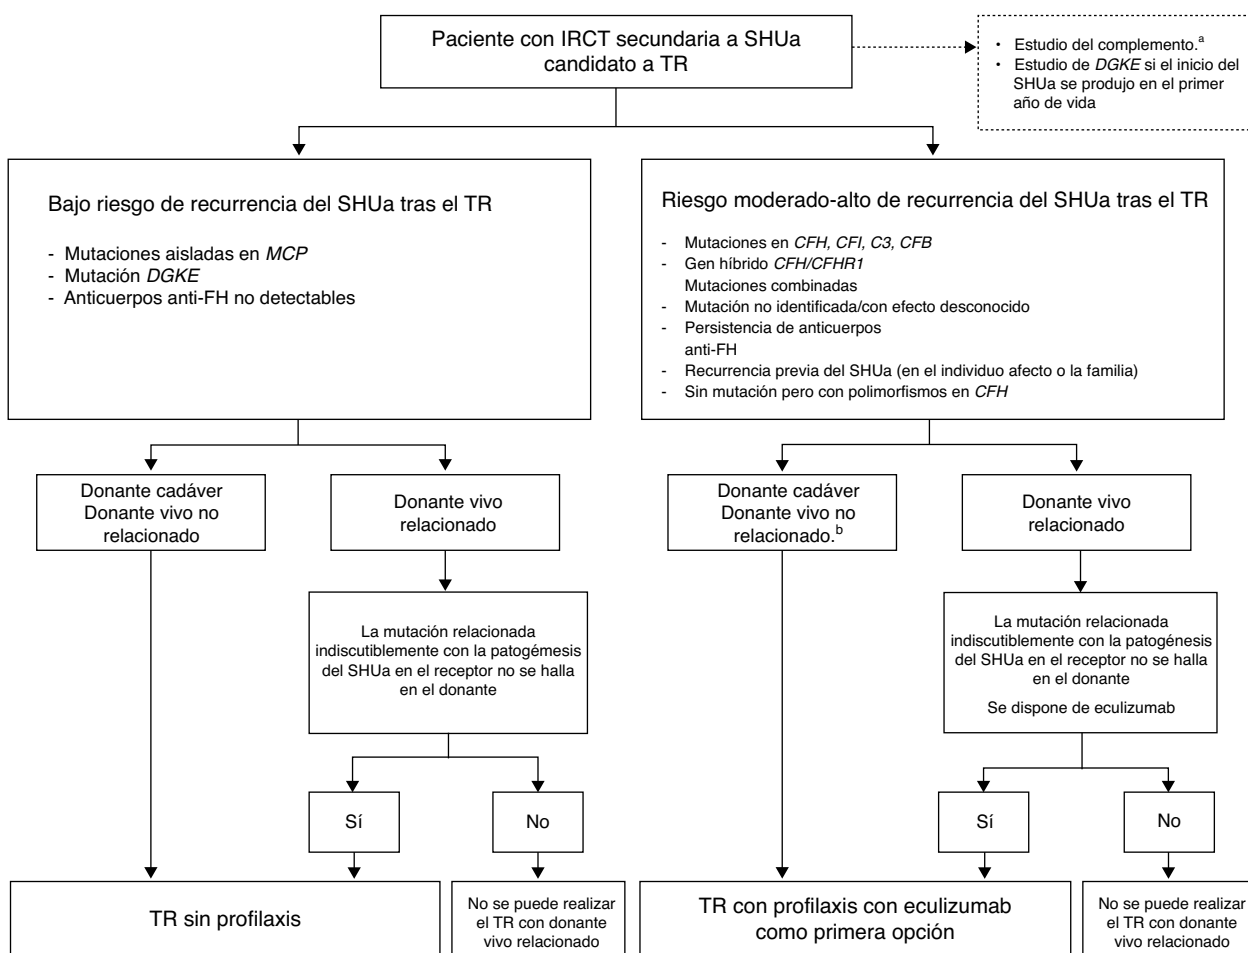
Paciente con IRCT secundaria a SHUa candidato a TR

• Estudio del complemento.$^a$
• Estudio de *DGKE* si el inicio del SHUa se produjo en el primer año de vida

Bajo riesgo de recurrencia del SHUa tras el TR

- Mutaciones aisladas en *MCP*
- Mutación *DGKE*
- Anticuerpos anti-FH no detectables

Donante cadáver
Donante vivo no relacionado

Donante vivo relacionado

La mutación relacionada indiscutiblemente con la patogémesis del SHUa en el receptor no se halla en el donante

Sí

No

TR sin profilaxis

No se puede realizar el TR con donante vivo relacionado

Riesgo moderado-alto de recurrencia del SHUa tras el TR

- Mutaciones en *CFH, CFI, C3, CFB*
- Gen híbrido *CFH/CFHR1*
Mutaciones combinadas
- Mutación no identificada/con efecto desconocido
- Persistencia de anticuerpos anti-FH
- Recurrencia previa del SHUa (en el individuo afecto o la familia)
- Sin mutación pero con polimorfismos en *CFH*

Donante cadáver
Donante vivo no relacionado.$^b$

Donante vivo relacionado

La mutación relacionada indiscutiblemente con la patogénesis del SHUa en el receptor no se halla en el donante

Se dispone de eculizumab

Sí

No

TR con profilaxis con eculizumab como primera opción

No se puede realizar el TR con donante vivo relacionado